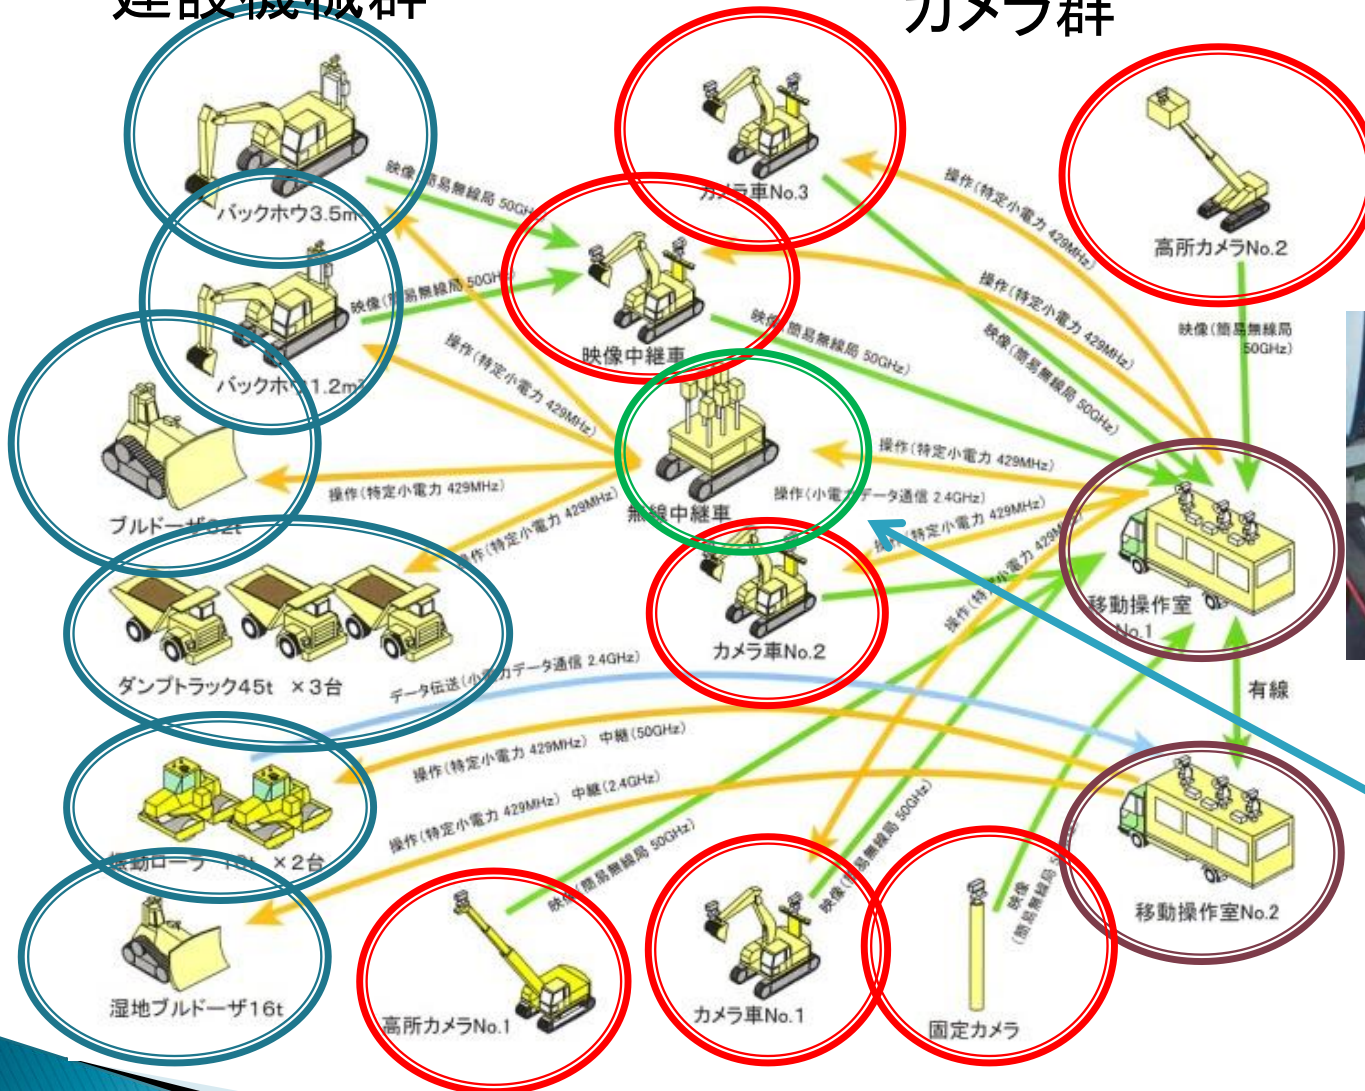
建設機械群

カメラ群

映像(簡易無線局 50GHz)

バックホウ3.5m

映像(簡易無線局 50GHz)

バックホウ1.2m

ブルドーザ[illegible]t

ダンプトラック45t ×3台

振動ローラ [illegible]t ×2台

湿地ブルドーザ16t

カメラ車No.3

映像中継車

無線中継車

カメラ車No.2

高所カメラNo.2

映像(簡易無線局 50GHz)

操作(特定小電力 429MHz)

操作(特定小電力 429MHz)

映像(簡易無線局 50GHz)

映像(簡易無線局 50GHz)

操作(特定小電力 429MHz)

操作(特定小電力 429MHz)

操作(特定小電力 429MHz)

操作(特定小電力 429MHz)

操作(小電力データ通信 2.4GHz)

操作(特定小電力 429MHz)

操作(特定小電力 429MHz)

操作(特定小電力 429MHz)

移動操作室No.1

有線

データ伝送(小電力データ通信 2.4GHz)

操作(特定小電力 429MHz) 中継(50GHz)

操作(特定小電力 429MHz) 中継(2.4GHz)

映像(簡易無線局 50GHz)

映像(簡易無線局 50GHz)

映像(簡易無線局 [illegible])

移動操作室No.2

高所カメラNo.1

カメラ車No.1

固定カメラ